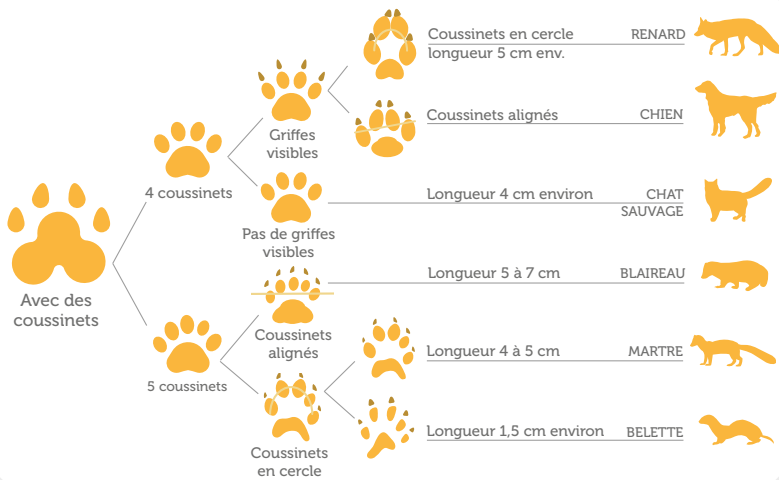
Avec des coussinets

4 coussinets

Griffes visibles

Coussinets en cercle longueur 5 cm env.

RENARD

Coussinets alignés

CHIEN

Pas de griffes visibles

Longueur 4 cm environ

CHAT SAUVAGE

5 coussinets

Coussinets alignés

Longueur 5 à 7 cm

BLAIREAU

Coussinets en cercle

Longueur 4 à 5 cm

MARTRE

Longueur 1,5 cm environ

BELETTE